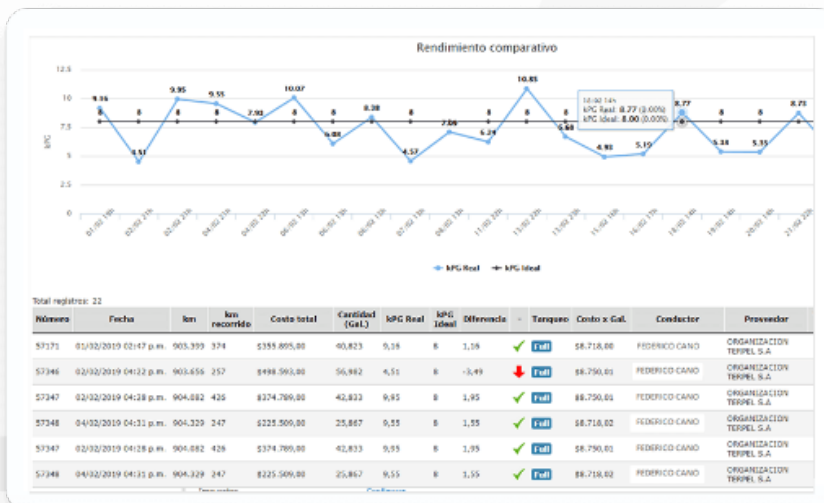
Rendimiento comparativo

12.5
10
7.5
5
2.5
0

kPG

9.16 8 4.51 8 9.95 8 9.55 8 7.93 10.07 8 6.08 8 8.38 8 4.57 8 7.06 8 6.24 8 10.85 8 6.68 8 4.91 8 5.19 8 8.77 8 5.38 8 5.35 8 8.71

14:00 14h
kPG Real: 8.77 (0.00%)
kPG Ideal: 8.00 (0.00%)

01/02 14h 02/02 21h 03/02 21h 04/02 21h 04/02 22h 06/02 11h 06/02 15h 06/02 15h 07/02 15h 08/02 11h 11/02 21h 13/02 22h 13/02 15h 15/02 14h 16/02 11h 18/02 14h 19/02 14h 20/02 14h 21/02 22h

kPG Real kPG Ideal

Total registros: 22

| Número | Fecha | Km | km recorrido | Costo total | Cantidad (Gal.) | kPG Real | kPG Ideal | Diferencia | | Tanqueo | Costo x Gal. | Conductor | Proveedor |
|---|---|---|---|---|---|---|---|---|---|---|---|---|---|
| 57171 | 01/02/2019 02:47 p.m. | 903.399 | 374 | $355.895,00 | 40,823 | 9,16 | 8 | 1,16 | | Full | $8.718,00 | FEDERICO CANO | ORGANIZACION TERPEL S.A |
| 57346 | 02/02/2019 04:22 p.m. | 903.656 | 257 | $498.593,00 | 56,982 | 4,51 | 8 | -3,49 | | Full | $8.750,01 | FEDERICO CANO | ORGANIZACION TERPEL S.A |
| 57347 | 02/02/2019 04:28 p.m. | 904.082 | 426 | $374.789,00 | 42,833 | 9,95 | 8 | 1,95 | | Full | $8.750,01 | FEDERICO CANO | ORGANIZACION TERPEL S.A |
| 57348 | 04/02/2019 04:31 p.m. | 904.329 | 247 | $225.509,00 | 25,867 | 9,55 | 8 | 1,55 | | Full | $8.718,02 | FEDERICO CANO | ORGANIZACION TERPEL S.A |
| 57347 | 02/02/2019 04:28 p.m. | 904.082 | 426 | $374.789,00 | 42,833 | 9,95 | 8 | 1,95 | | Full | $8.750,01 | FEDERICO CANO | ORGANIZACION TERPEL S.A |
| 57348 | 04/02/2019 04:31 p.m. | 904.329 | 247 | $225.509,00 | 25,867 | 9,55 | 8 | 1,55 | | Full | $8.718,02 | FEDERICO CANO | ORGANIZACION TERPEL S.A |

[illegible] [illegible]